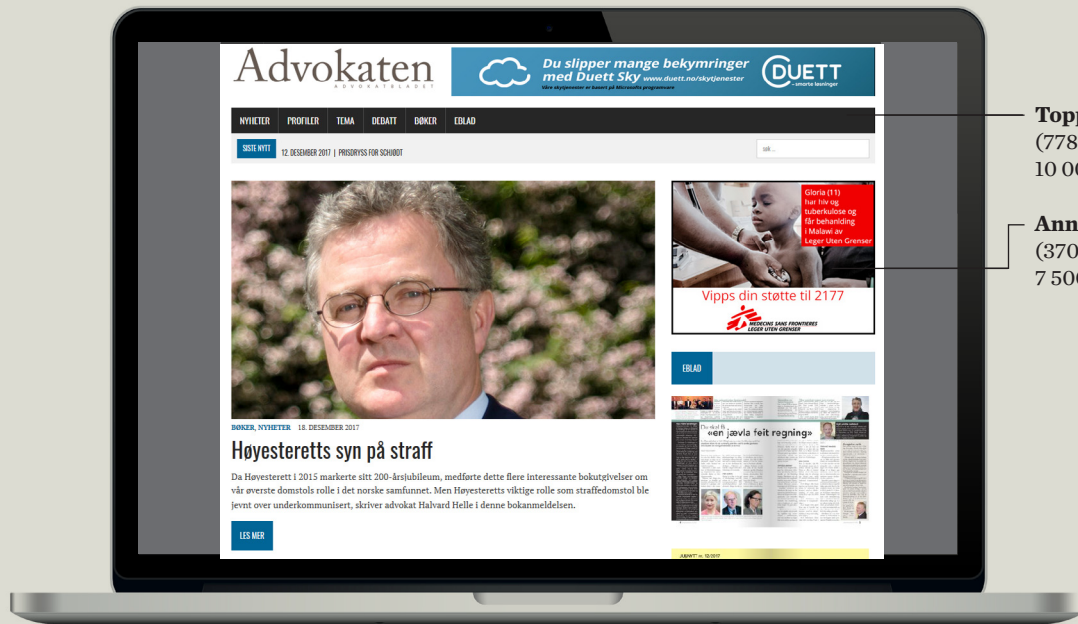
Advokaten
ADVOKATBLADET

Du slipper mange bekymringer med Duett Sky www.duett.no/skytjenester
Våre skytjenester er basert på Microsofts programvare
DUETT
– smarte løsninger

NYHETER PROFILER TEMA DEBATT BØKER EBLAD

SISTE NYTT 12. DESEMBER 2017 | PRISDRYSS FOR SCHIØDT

søk...

Topp
(778
10 00

Ann
(370
7 500

Gloria (11) har hiv og tuberkulose og får behandling i Malawi av Leger Uten Grenser

Vipps din støtte til 2177

MEDECINS SANS FRONTIERES
LEGER UTEN GRENSER

BØKER, NYHETER 18. DESEMBER 2017

Høyesteretts syn på straff

Da Høyesterett i 2015 markerte sitt 200-årsjubileum, medførte dette flere interessante bokutgivelser om vår øverste domstols rolle i det norske samfunnet. Men Høyesteretts viktige rolle som straffedomstol ble jevnt over underkommunisert, skriver advokat Halvard Helle i denne bokanmeldelsen.

LES MER

EBLAD

«en jævla feit regning»

JUSNYTT nr. 12/2017